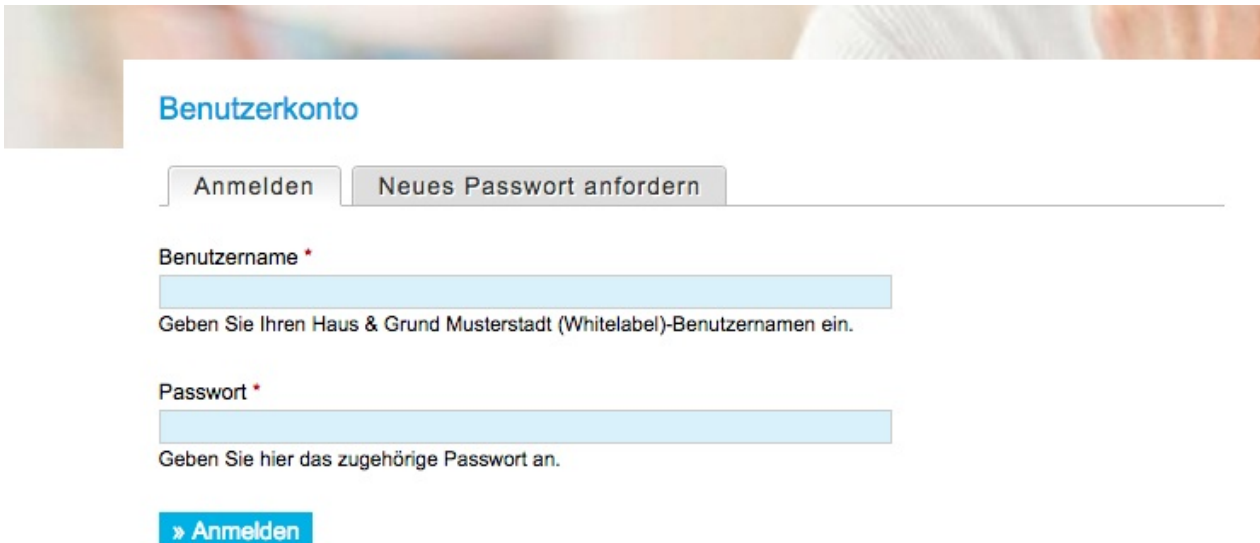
Benutzerkonto

Anmelden

Neues Passwort anfordern

Benutzername *

Geben Sie Ihren Haus & Grund Musterstadt (Whitelabel)-Benutzernamen ein.

Passwort *

Geben Sie hier das zugehörige Passwort an.

» Anmelden